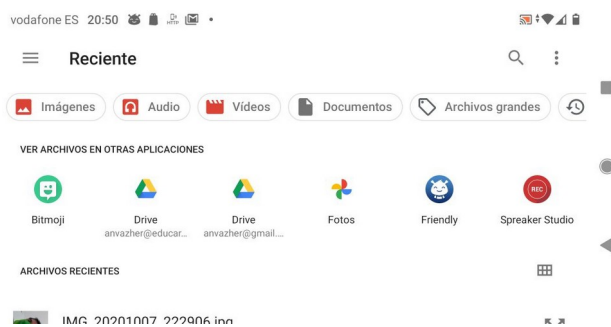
vodafone ES 20:50 •

Reciente

Imágenes Audio Vídeos Documentos Archivos grandes

VER ARCHIVOS EN OTRAS APLICACIONES

REC

Bitmoji
Drive anvazher@educar...
Drive anvazher@gmail....
Fotos
Friendly
Spreaker Studio

ARCHIVOS RECIENTES

IMG_20201007_222906.jpg